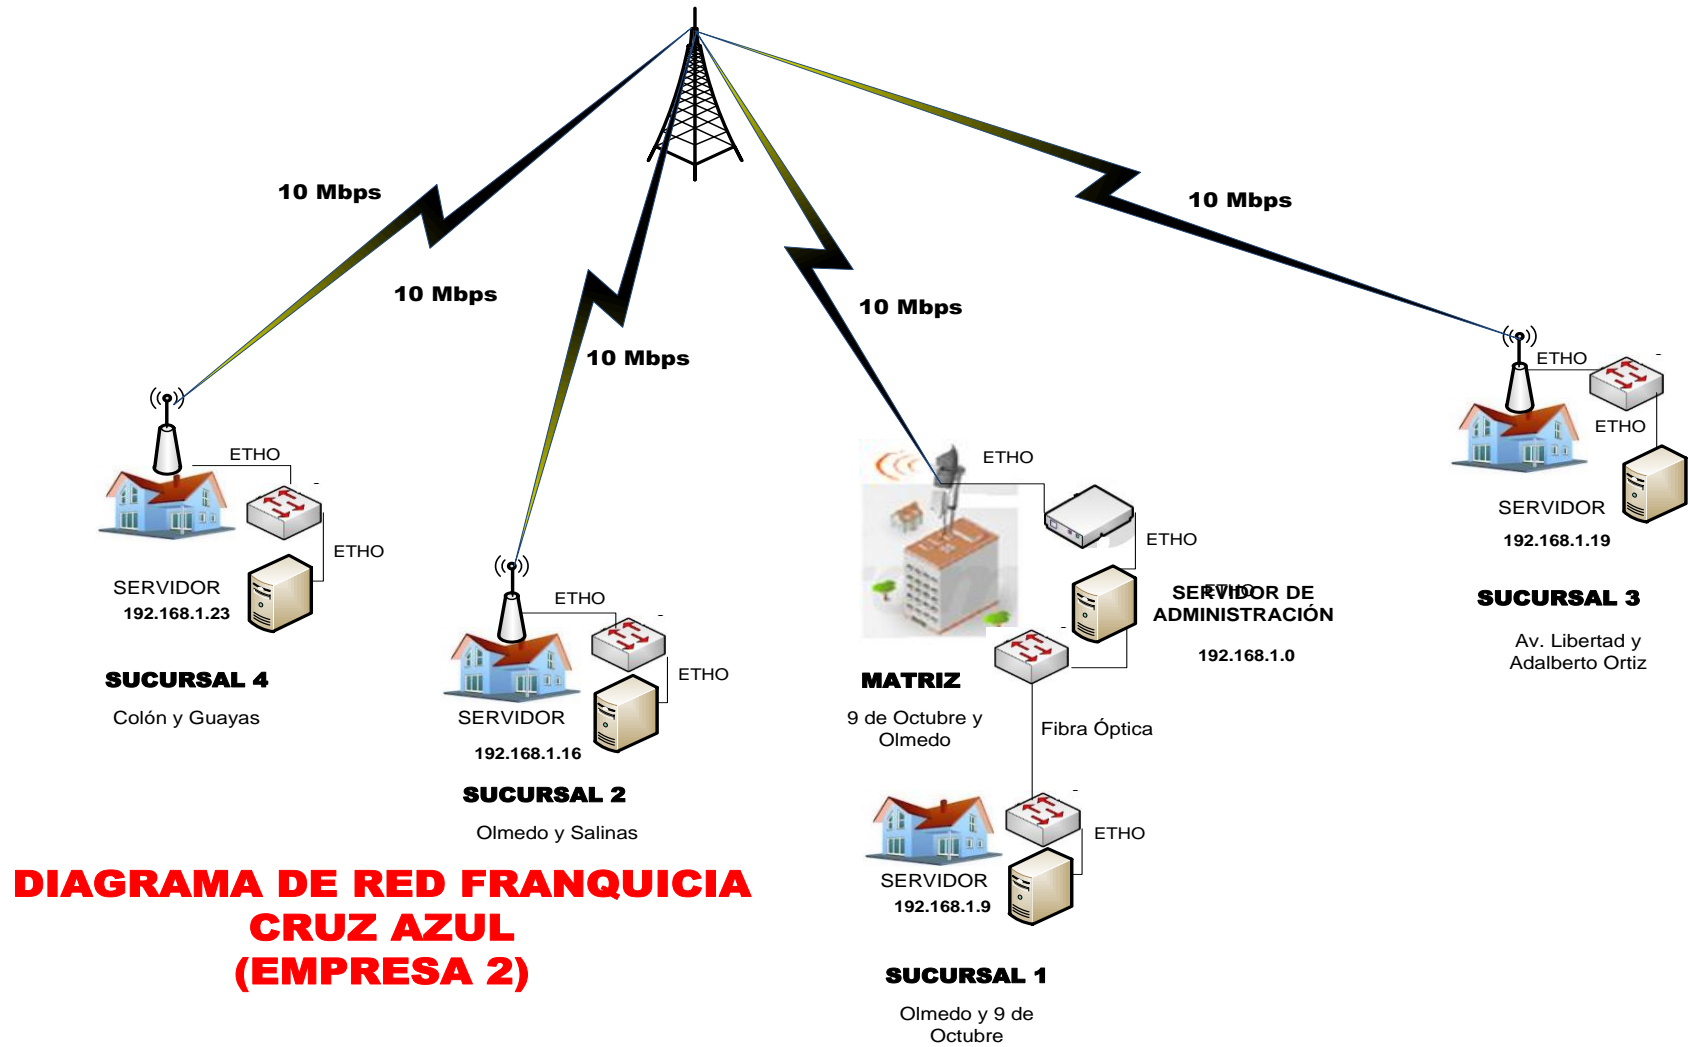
10 Mbps

10 Mbps

10 Mbps

10 Mbps

10 Mbps

ETHO

ETHO

SERVIDOR
192.168.1.23

SUCURSAL 4

Colón y Guayas

ETHO

ETHO

SERVIDOR
192.168.1.16

SUCURSAL 2

Olmedo y Salinas

ETHO

ETHO

SERVIDOR DE ADMINISTRACIÓN

192.168.1.0

MATRIZ

9 de Octubre y Olmedo

Fibra Óptica

ETHO

SERVIDOR
192.168.1.9

SUCURSAL 1

Olmedo y 9 de Octubre

ETHO

ETHO

SERVIDOR
192.168.1.19

SUCURSAL 3

Av. Libertad y Adalberto Ortiz

DIAGRAMA DE RED FRANQUICIA CRUZ AZUL (EMPRESA 2)